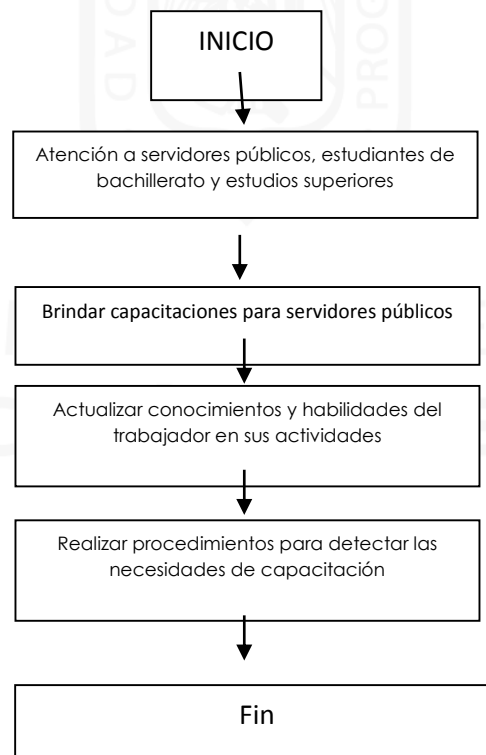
INICIO

Atención a servidores públicos, estudiantes de bachillerato y estudios superiores

Brindar capacitaciones para servidores públicos

Actualizar conocimientos y habilidades del trabajador en sus actividades

Realizar procedimientos para detectar las necesidades de capacitación

Fin